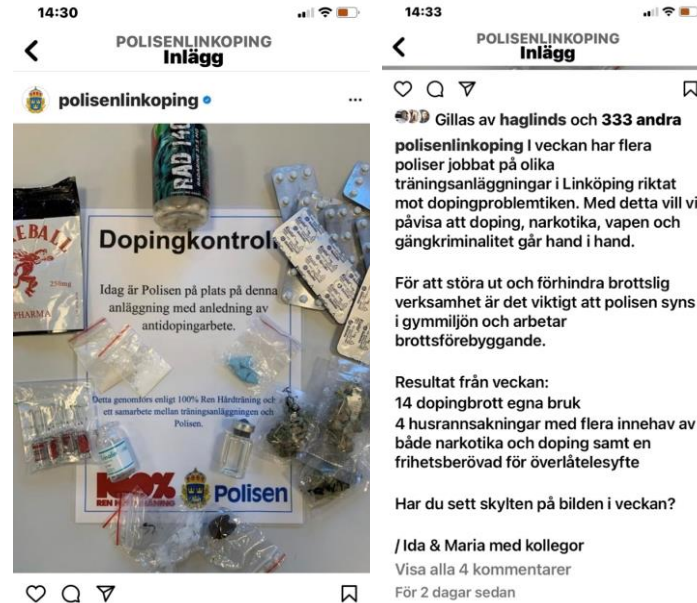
14:30

POLISENLINKOPING
Inlägg

polisenlinkoping

...

RAD 140

EBALL

PHARMA

Dopingkontroll

Idag är Polisen på plats på denna anläggning med anledning av antidopingarbete.

Detta genomförs enligt 100% Ren Hårdträning och ett samarbete mellan träningsanläggningen och Polisen.

100% REN HÅRDTRÄNING

Polisen

14:33

POLISENLINKOPING
Inlägg

Gillas av haglinds och 333 andra

polisenlinkoping I veckan har flera poliser jobbat på olika träningsanläggningar i Linköping riktat mot dopingproblemtiken. Med detta vill vi påvisa att doping, narkotika, vapen och gängkriminalitet går hand i hand.

För att störa ut och förhindra brottslig verksamhet är det viktigt att polisen syns i gymmiljön och arbetar brottsförebyggande.

Resultat från veckan:
14 dopingbrott egna bruk
4 husrannsakningar med flera innehav av både narkotika och doping samt en frihetsberövad för överlåtelesyfte

Har du sett skylten på bilden i veckan?

/ Ida & Maria med kollegor
Visa alla 4 kommentarer
För 2 dagar sedan